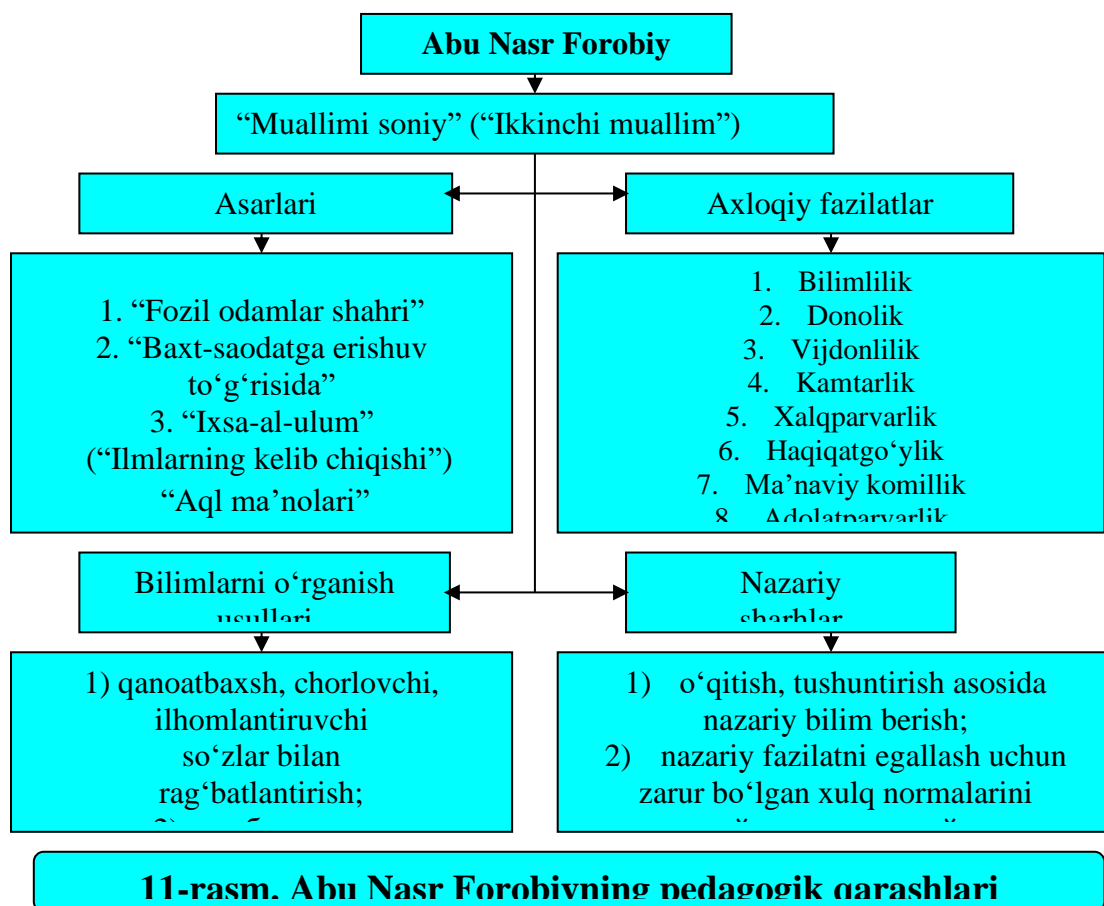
Abu Nasr Forobiy

"Muallimi soniy" ("Ikkinchi muallim")

Asarlari

Axloqiy fazilatlar

1. "Fozil odamlar shahri"
2. "Baxt-saodatga erishuv to'g'risida"
3. "Ixsa-al-ulum" ("Ilmlarning kelib chiqishi")
"Aql ma'nolari"

1. Bilimlilik
2. Donolik
3. Vijdonlilik
4. Kamtarlik
5. Xalqparvarlik
6. Haqiqatgo'ylik
7. Ma'naviy komillik
8. Adolatparvarlik

Bilimlarni o'rganish usullari

Nazariy sharhlar

1) qanoatbaxsh, chorlovchi, ilhomlantiruvchi so'zlar bilan rag'batlantirish;
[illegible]

1) o'qitish, tushuntirish asosida nazariy bilim berish;
2) nazariy fazilatni egallash uchun zarur bo'lgan xulq normalarini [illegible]

11-rasm. Abu Nasr Forobiyning pedagogik qarashlari